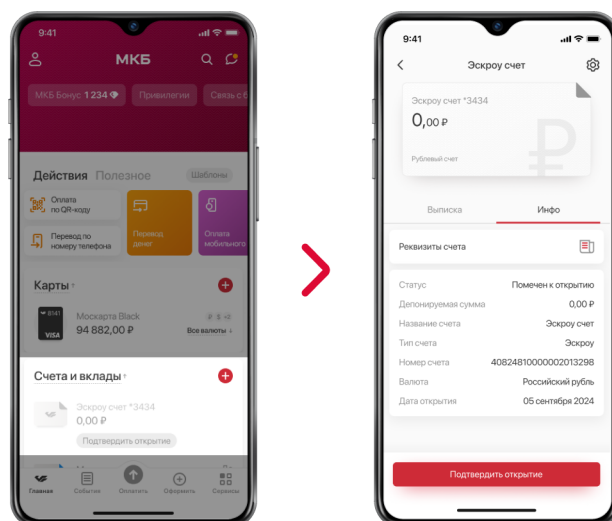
9:41

МКБ

МКБ Бонус 1 234

Привилегии

Связь с б

Действия Полезное

Шаблоны

Оплата по QR-коду

Перевод по номеру телефона

Перевод денег

Оплата мобильного

Карты

6141

Москарта Black

94 882,00 ₽

Все валюты

VISA

Счета и вклады

Эскроу счет *3434

0,00 ₽

Подтвердить открытие

Главная

События

Оплатить

Оформить

Сервисы

9:41

Эскроу счет

Эскроу счет *3434

0,00 ₽

Рублевый счет

Выписка

Инфо

Реквизиты счета

| | |
|---|---|
| Статус | Помечен к открытию |
| Депонируемая сумма | 0,00 ₽ |
| Название счета | Эскроу счет |
| Тип счета | Эскроу |
| Номер счета | 40824810000002013298 |
| Валюта | Российский рубль |
| Дата открытия | 05 сентября 2024 |

Подтвердить открытие